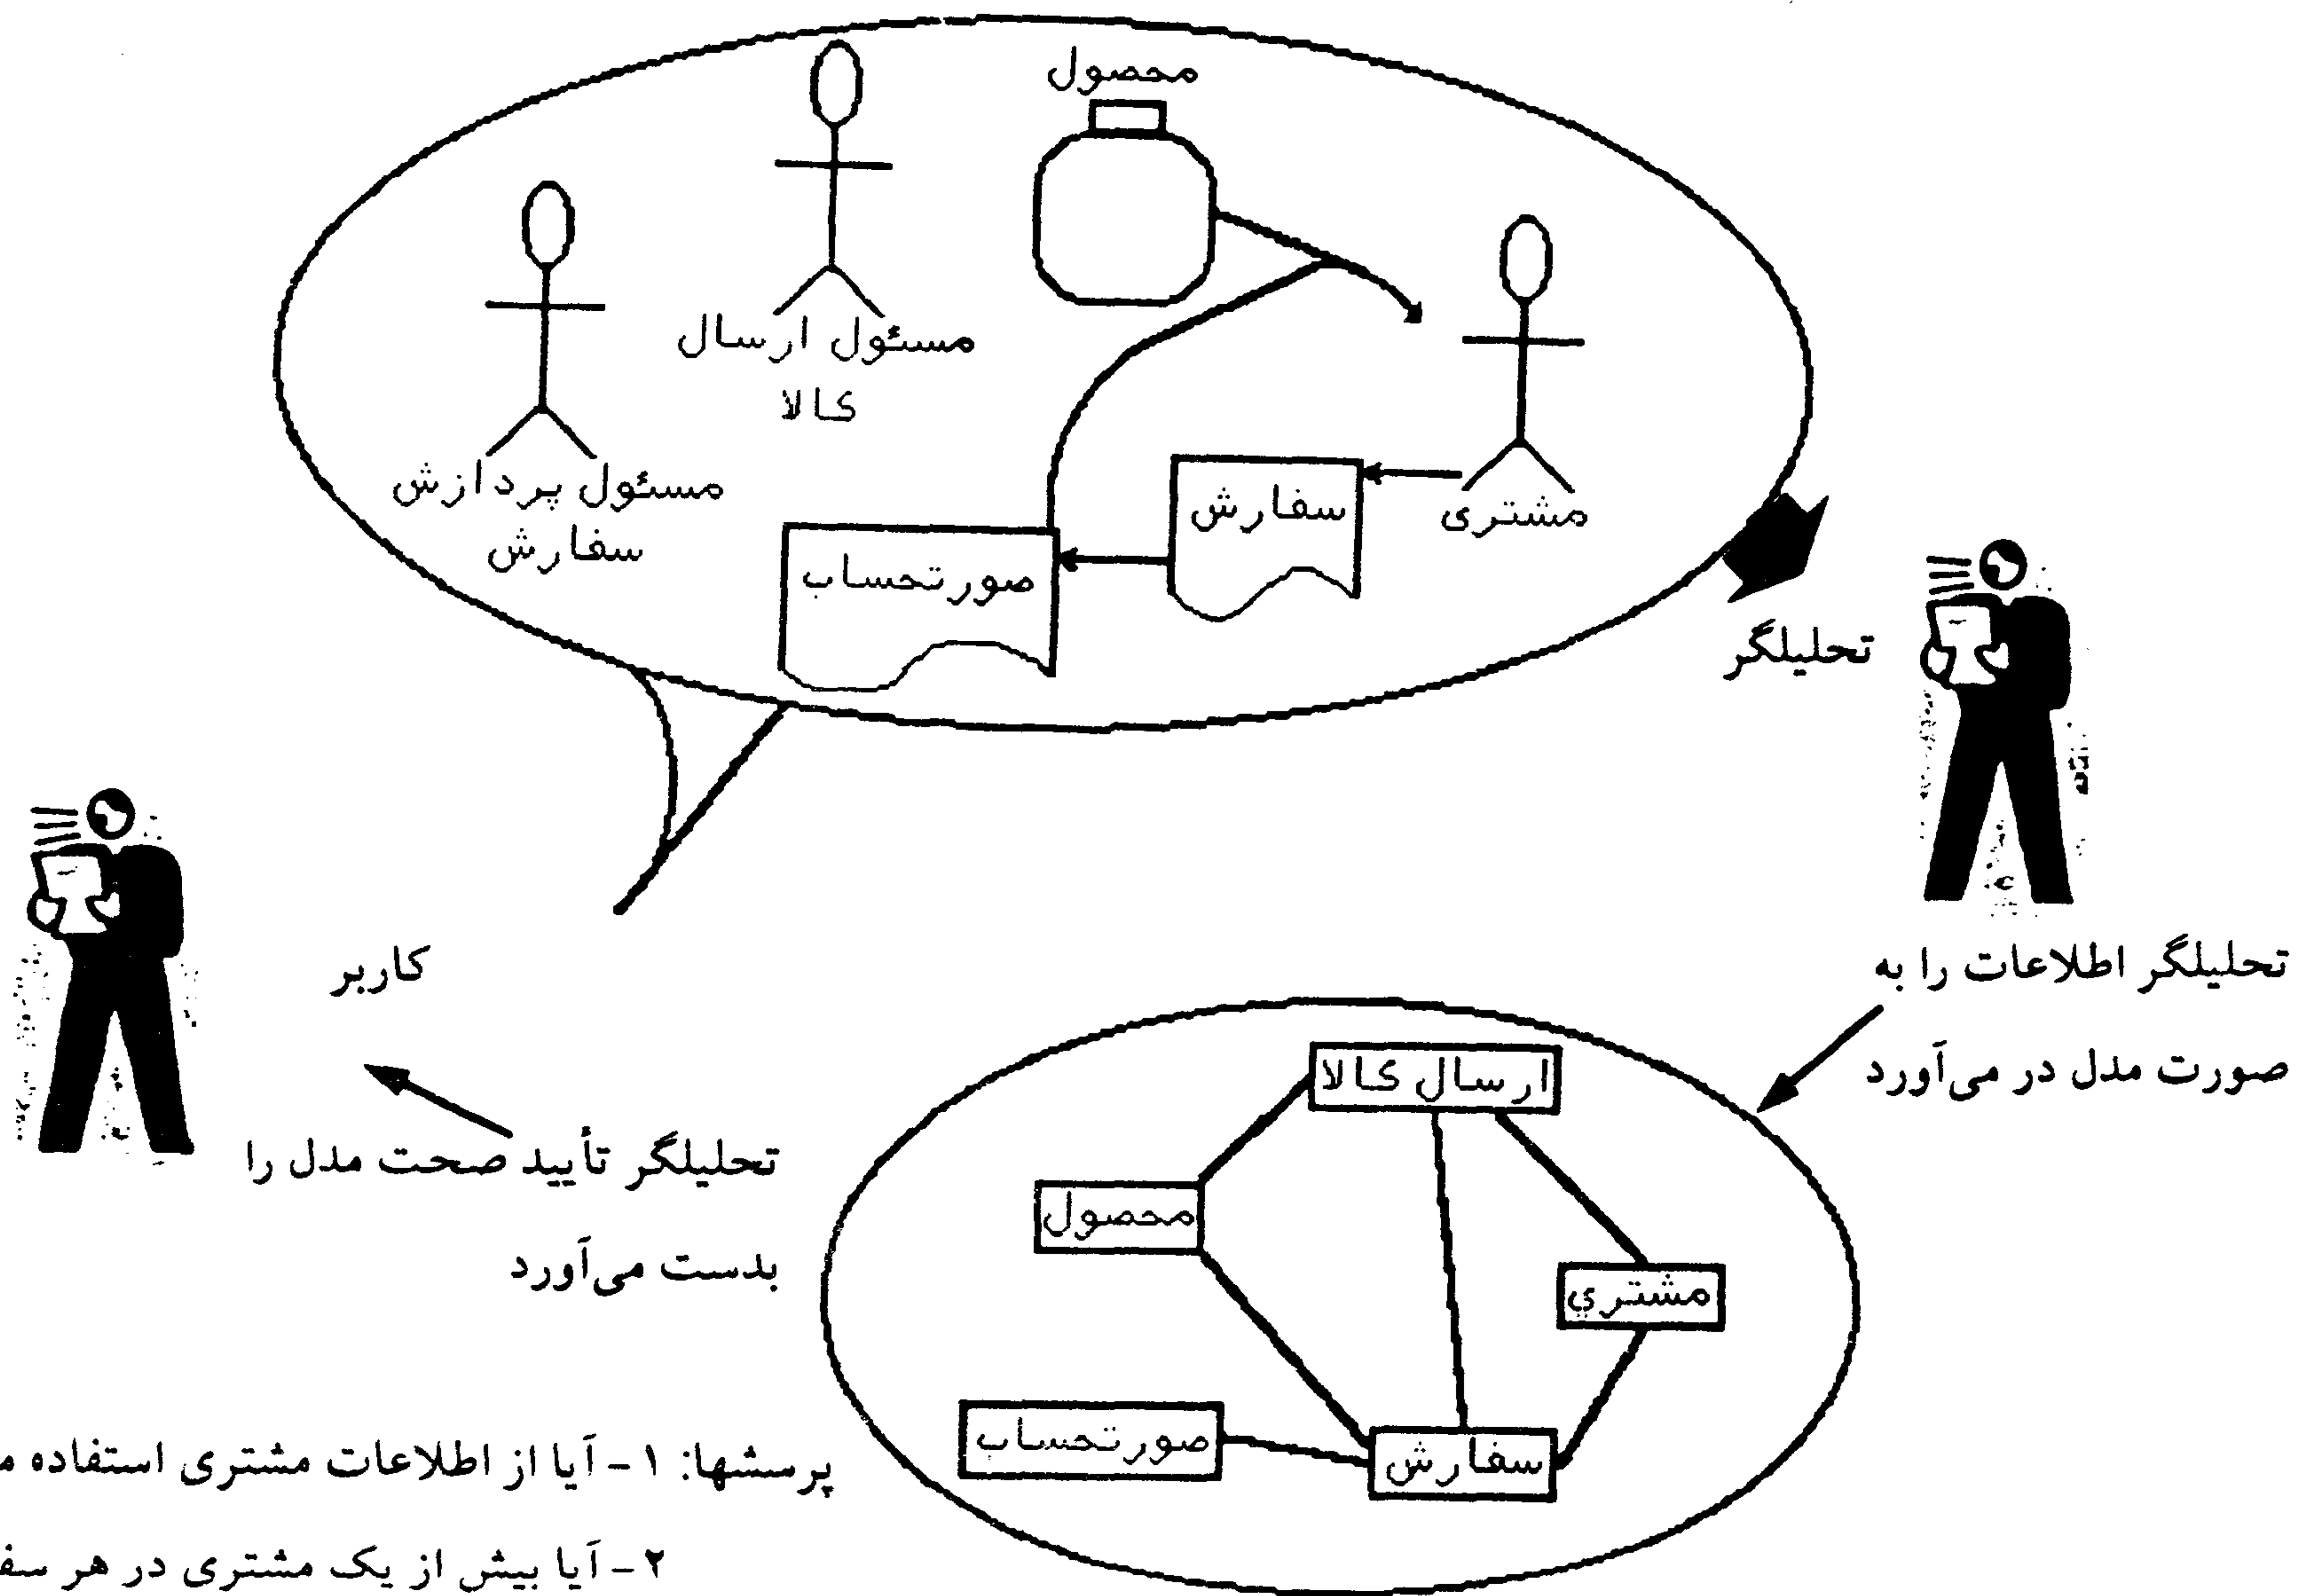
محصول

مسئول ارسال کالا

مسئول پردازش سفارش

مشتری

سفارش

صورتحساب

تحلیلگر

کاربر

تحلیلگر اطلاعات را به صورت مدل در می‌آورد

تحلیلگر تأیید صحت مدل را بدست می‌آورد

ارسال کالا

محصول

مشتری

صورتحساب

سفارش

پرسشها: ۱- آیا از اطلاعات مشتری استفاده م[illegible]

۲- آیا بیش از یک مشتری در هر سف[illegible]